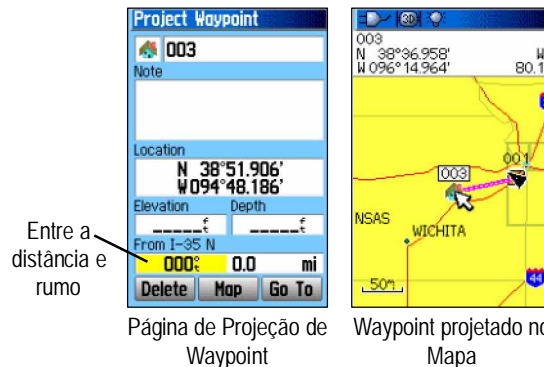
Project Waypoint

003

Note

Location

N 38°51.906'
W094°48.186'

Elevation

Depth

_____ft

_____ft

From I-35 N

000°t

0.0

mi

Delete

Map

Go To

Entre a distância e rumo

Página de Projeção de Waypoint

003
N 38°36.958'
W 096°14.964'

W
80.1

003

001

NSAS

WICHITA

50mi

44

Waypoint projetado no Mapa